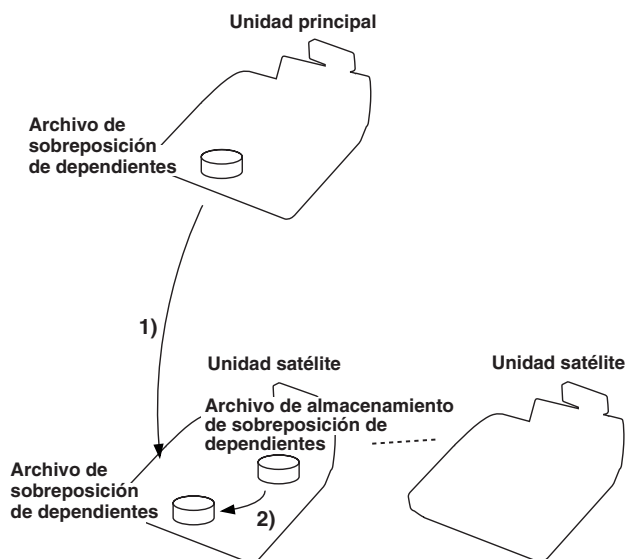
Unidad principal

Archivo de sobreposición de dependientes

1)

Unidad satélite

Unidad satélite

Archivo de almacenamiento de sobreposición de dependientes

Archivo de sobreposición de dependientes

2)